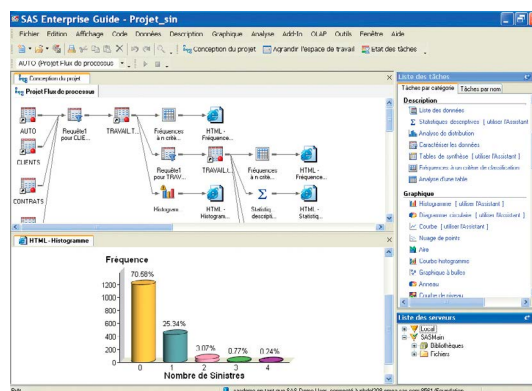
SAS Enterprise Guide - Projet_sin

Fichier Edition Affichage Code Données Description Graphique Analyse Add-In OLAP Outils Fenêtre Aide

Conception du projet Agrandir l'espace de travail Etat des tâches

AUTO (Projet Flux de processus

Conception du projet

Projet Flux de processus

AUTO

Requête1 pour CLIE...

TRAVAIL1...

Fréquences à un crité...

HTML - Fréquence...

CLIENTS

Requête1 pour TRAV...

TRAVAIL1...

Fréquences à un crité...

HTML - Fréquence...

CONTRATS

Histogram

HTML - Histogram...

Statistiq. descripti...

HTML - Statistiq...

HTML - Histogramme

Fréquence

1200

1000

800

600

400

200

0

70.68%

25.34%

3.07%

0.77%

0.74%

0 1 2 3 4

Nombre de Sinistres

Liste des tâches

Tâches par catégorie Tâches par nom

Description

Liste des données

Statistiques descriptives [ utiliser l'Assistant ]

Analyse de distribution

Caractériser les données

Tables de synthèse [ utiliser l'Assistant ]

Fréquences à un critère de classification

Analyse d'une table

Graphique

Histogramme [ utiliser l'Assistant ]

Diagramme circulaire [ utiliser l'Assistant ]

Courbe [ utiliser l'Assistant ]

Nuage de points

Aire

Courbe-histogramme

Graphique à bulles

Anneau

Courbe de niveau

Liste des serveurs

Local

SASMain

Bibliothèques

Fichiers

Prêt

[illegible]